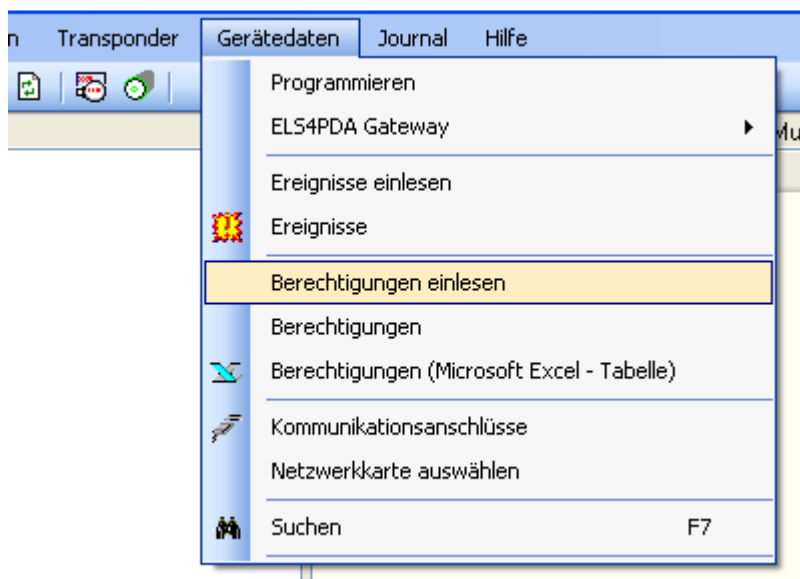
n Transponder Gerätedaten Journal Hilfe

Programmieren
ELS4PDA Gateway
Mu
Ereignisse einlesen
Ereignisse
Berechtigungen einlesen
Berechtigungen
Berechtigungen (Microsoft Excel - Tabelle)
Kommunikationsanschlüsse
Netzwerkkarte auswählen
Suchen F7